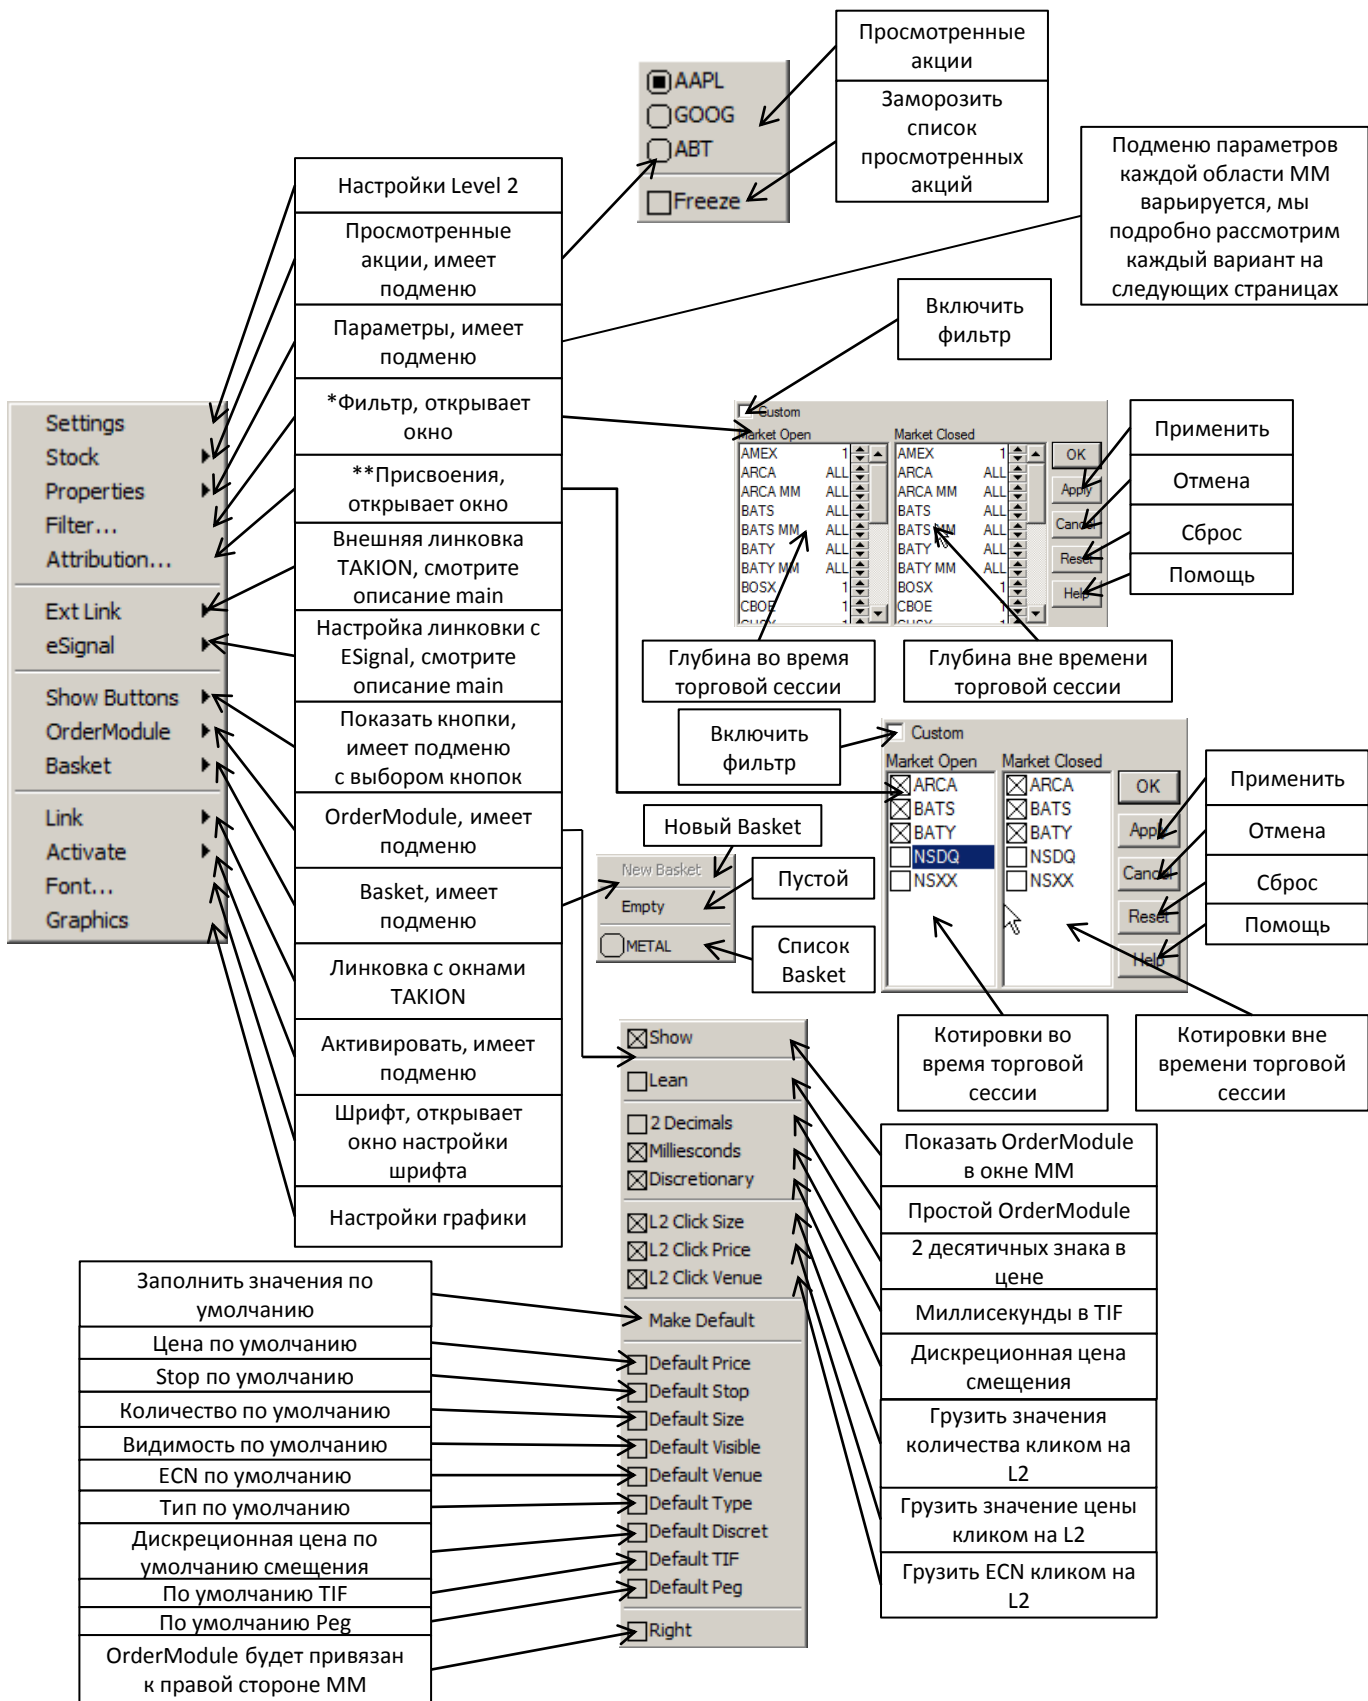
Settings
Stock
Properties
Filter...
Attribution...
Ext Link
eSignal
Show Buttons
OrderModule
Basket
Link
Activate
Font...
Graphics

Настройки Level 2

Просмотренные акции, имеет подменю

Параметры, имеет подменю

*Фильтр, открывает окно

**Присвоения, открывает окно

Внешняя линковка TAKION, смотрите описание main

Настройка линковки с ESignal, смотрите описание main

Показать кнопки, имеет подменю с выбором кнопок

OrderModule, имеет подменю

Basket, имеет подменю

Линковка с окнами TAKION

Активировать, имеет подменю

Шрифт, открывает окно настройки шрифта

Настройки графики

AAPL
GOOG
ABT
Freeze

Просмотренные акции

Заморозить список просмотренных акций

Подменю параметров каждой области ММ варьируется, мы подробно рассмотрим каждый вариант на следующих страницах

Включить фильтр

Custom
Market Open
AMEX 1
ARCA ALL
ARCA MM ALL
BATS ALL
BATS MM ALL
BATY ALL
BATY MM ALL
BOSX 1
CBOE 1
Market Closed
AMEX 1
ARCA ALL
ARCA MM ALL
BATS ALL
BATS MM ALL
BATY ALL
BATY MM ALL
BOSX 1
CBOE 1
OK
Apply
Cancel
Reset
Help

Применить
Отмена
Сброс
Помощь

Глубина во время торговой сессии

Глубина вне времени торговой сессии

Включить фильтр

Custom
Market Open
ARCA
BATS
BATY
NSDQ
NSXX
Market Closed
ARCA
BATS
BATY
NSDQ
NSXX
OK
Apply
Cancel
Reset
Help

Применить
Отмена
Сброс
Помощь

Новый Basket
New Basket
Empty
METAL
Пустой
Список Basket

Котировки во время торговой сессии

Котировки вне времени торговой сессии

Show
Lean
2 Decimals
Milliseconds
Discretionary
L2 Click Size
L2 Click Price
L2 Click Venue
Make Default
Default Price
Default Stop
Default Size
Default Visible
Default Venue
Default Type
Default Discret
Default TIF
Default Peg
Right

Показать OrderModule в окне ММ
Простой OrderModule
2 десятичных знака в цене
Миллисекунды в TIF
Дискреционная цена смещения
Грузить значения количества кликом на L2
Грузить значение цены кликом на L2
Грузить ECN кликом на L2

Заполнить значения по умолчанию
Цена по умолчанию
Stop по умолчанию
Количество по умолчанию
Видимость по умолчанию
ECN по умолчанию
Тип по умолчанию
Дискреционная цена по умолчанию смещения
По умолчанию TIF
По умолчанию Peg
OrderModule будет привязан к правой стороне ММ